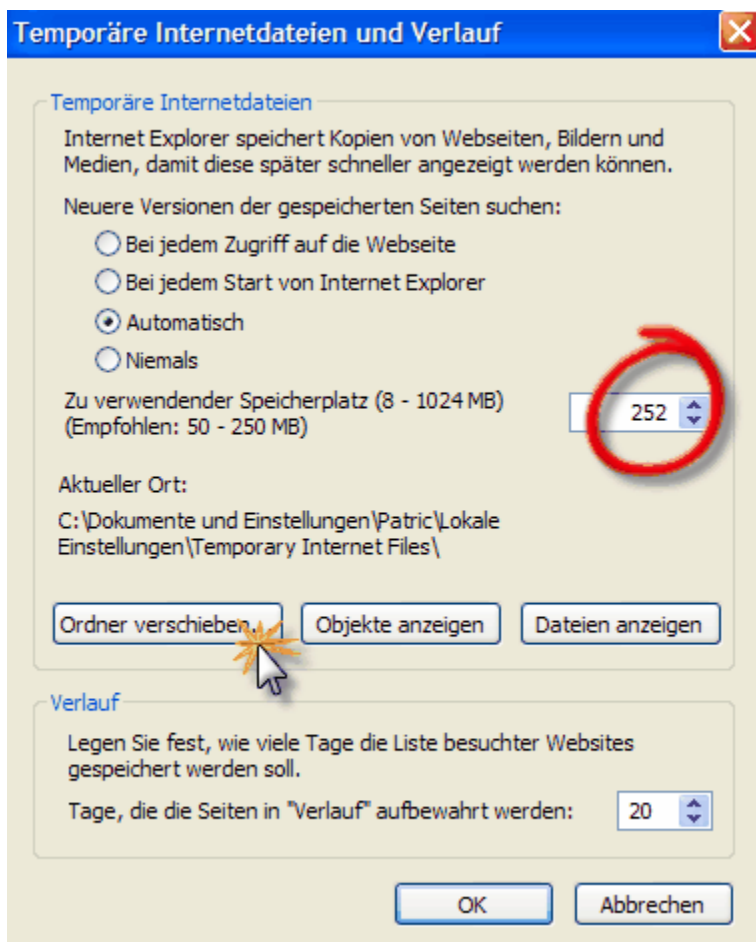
Temporäre Internetdateien und Verlauf

Temporäre Internetdateien

Internet Explorer speichert Kopien von Webseiten, Bildern und Medien, damit diese später schneller angezeigt werden können.

Neuere Versionen der gespeicherten Seiten suchen:

Bei jedem Zugriff auf die Webseite

Bei jedem Start von Internet Explorer

Automatisch

Niemals

Zu verwendender Speicherplatz (8 - 1024 MB) (Empfohlen: 50 - 250 MB)

252

Aktueller Ort:

C:\Dokumente und Einstellungen\Patric\Lokale Einstellungen\Temporary Internet Files\

Ordner verschieben...

Objekte anzeigen

Dateien anzeigen

Verlauf

Legen Sie fest, wie viele Tage die Liste besuchter Websites gespeichert werden soll.

Tage, die die Seiten in "Verlauf" aufbewahrt werden:

20

OK

Abbrechen